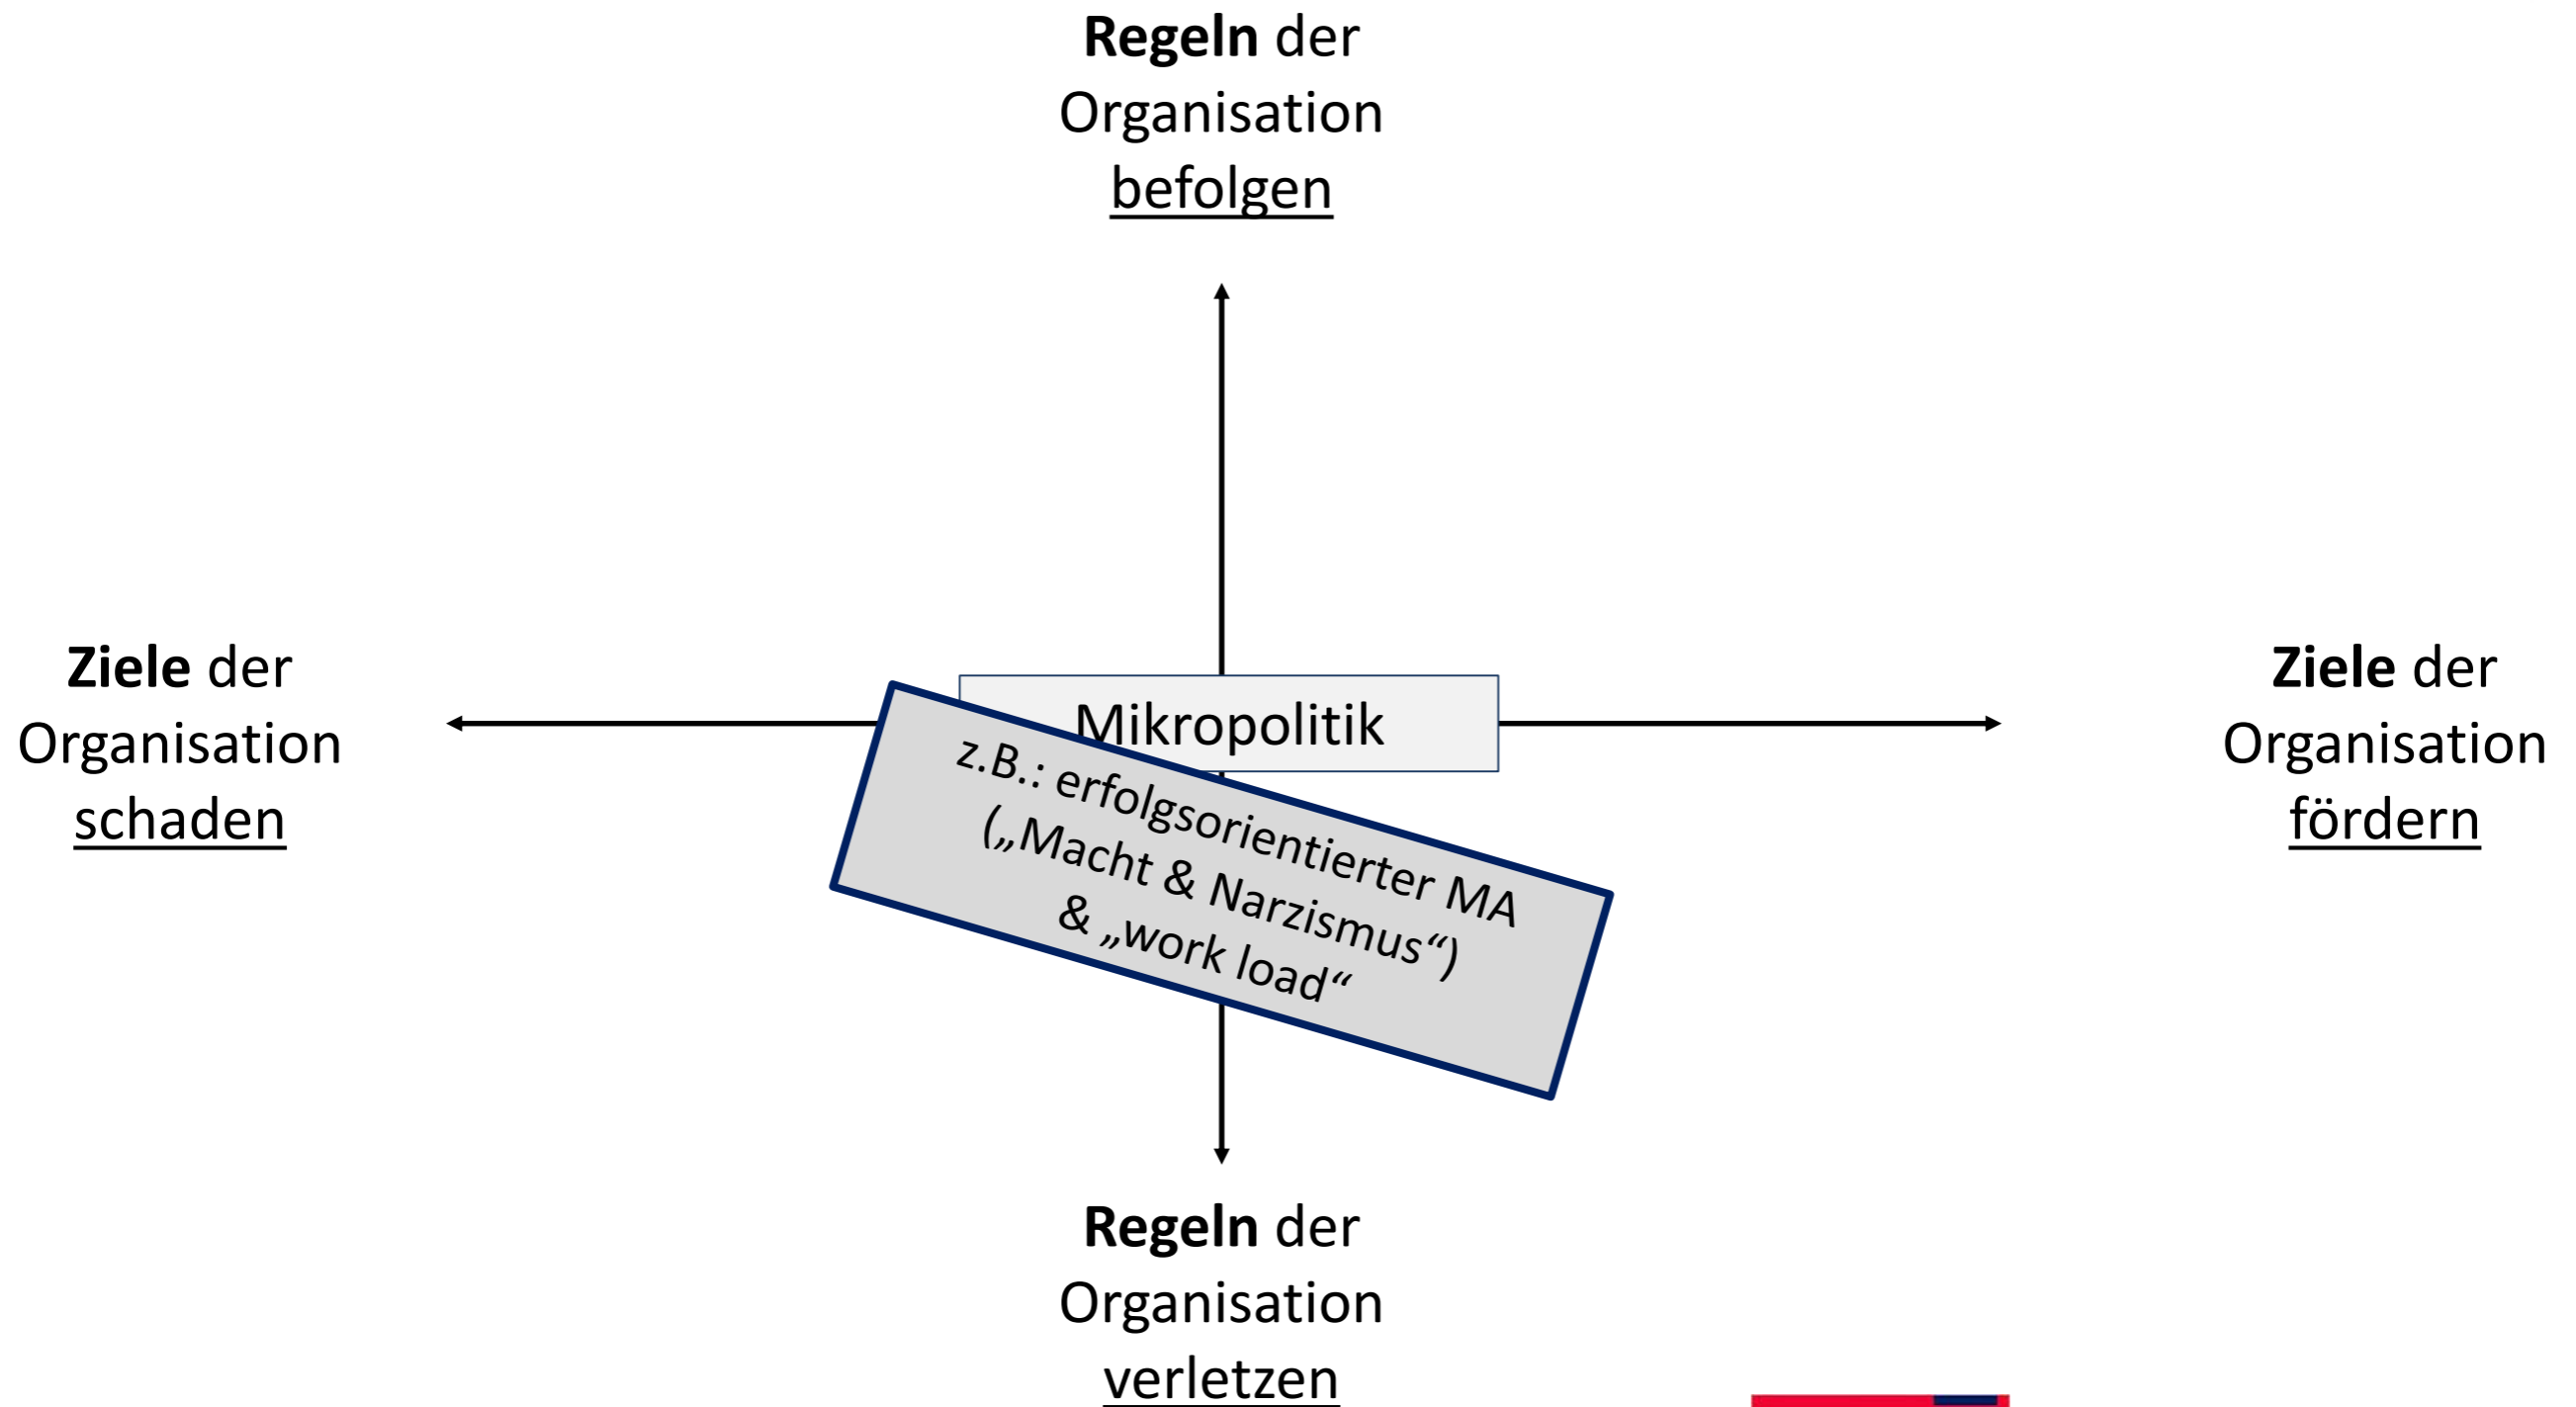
**Regeln** der Organisation befolgen

**Ziele** der Organisation schaden

Mikropolitik

z.B.: erfolgsorientierter MA („Macht & Narzismus“) & „work load“

**Ziele** der Organisation fördern

**Regeln** der Organisation verletzen